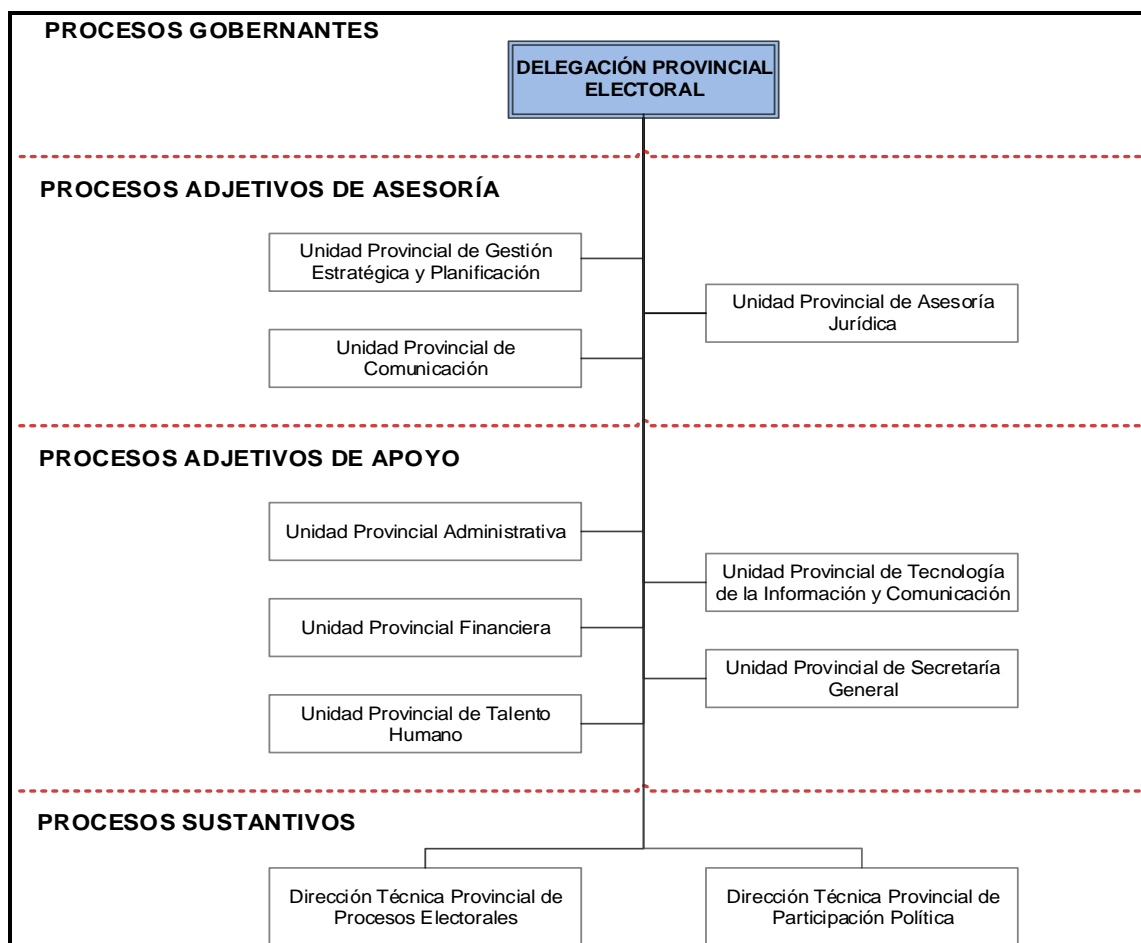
PROCESOS GOBERNANTES

DELEGACIÓN PROVINCIAL ELECTORAL

PROCESOS ADJETIVOS DE ASESORÍA

Unidad Provincial de Gestión Estratégica y Planificación

Unidad Provincial de Asesoría Jurídica

Unidad Provincial de Comunicación

PROCESOS ADJETIVOS DE APOYO

Unidad Provincial Administrativa

Unidad Provincial de Tecnología de la Información y Comunicación

Unidad Provincial Financiera

Unidad Provincial de Secretaría General

Unidad Provincial de Talento Humano

PROCESOS SUSTANTIVOS

Dirección Técnica Provincial de Procesos Electorales

Dirección Técnica Provincial de Participación Política